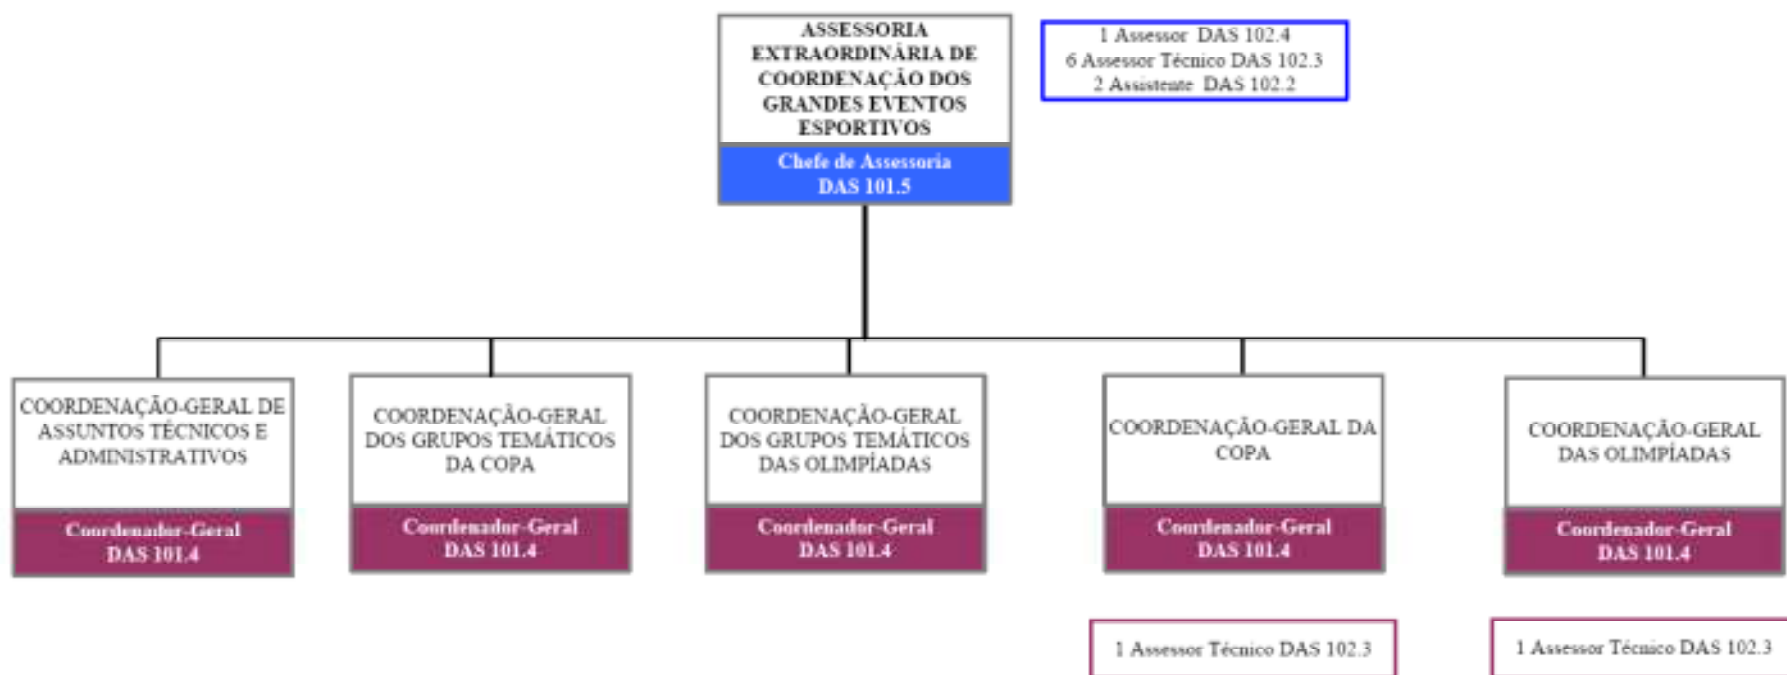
ASSESSORIA EXTRAORDINÁRIA DE COORDENAÇÃO DOS GRANDES EVENTOS ESPORTIVOS

Chefe de Assessoria
DAS 101.5

1 Assessor DAS 102.4
6 Assessor Técnico DAS 102.3
2 Assistente DAS 102.2

COORDENAÇÃO-GERAL DE ASSUNTOS TÉCNICOS E ADMINISTRATIVOS

Coordenador-Geral
DAS 101.4

COORDENAÇÃO-GERAL DOS GRUPOS TEMÁTICOS DA COPA

Coordenador-Geral
DAS 101.4

COORDENAÇÃO-GERAL DOS GRUPOS TEMÁTICOS DAS OLIMPÍADAS

Coordenador-Geral
DAS 101.4

COORDENAÇÃO-GERAL DA COPA

Coordenador-Geral
DAS 101.4

1 Assessor Técnico DAS 102.3

COORDENAÇÃO-GERAL DAS OLIMPÍADAS

Coordenador-Geral
DAS 101.4

1 Assessor Técnico DAS 102.3